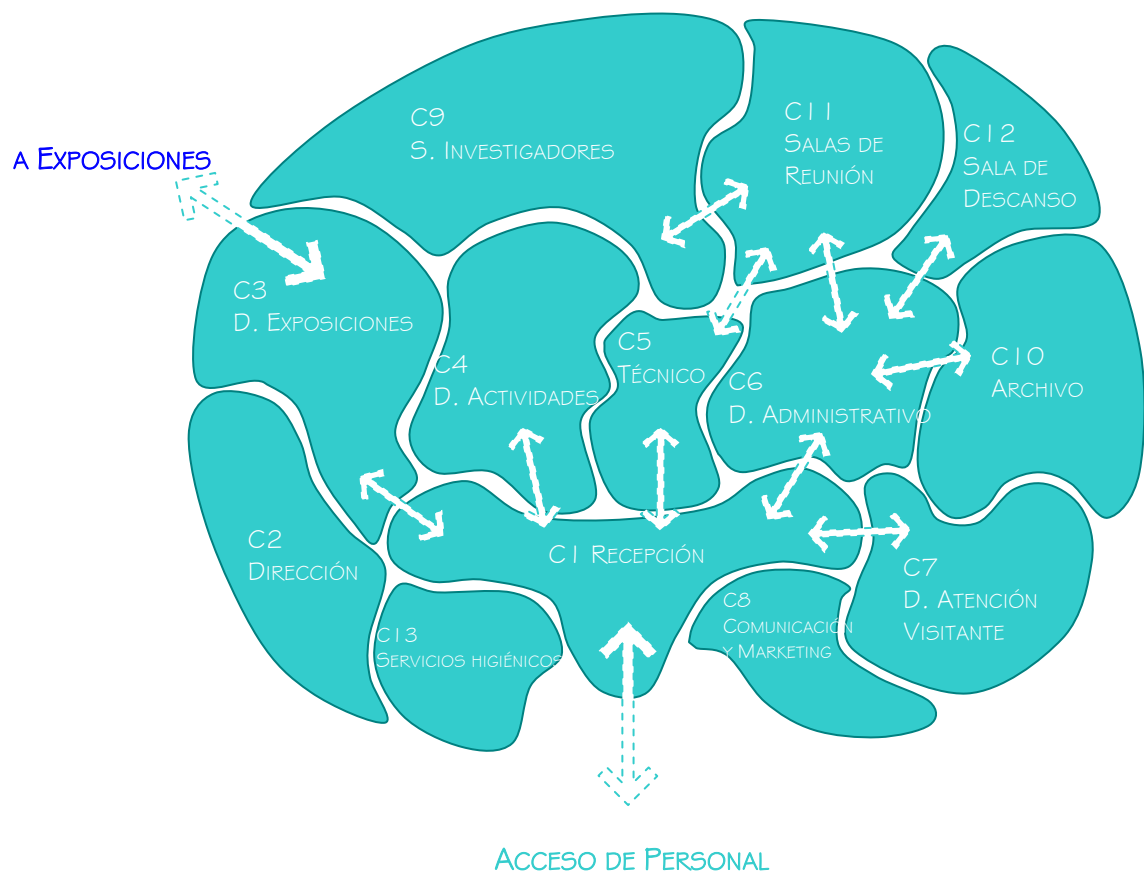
a Exposiciones

C9
S. Investigadores

C11
Salas de Reunión

C12
Sala de Descanso

C3
D. Exposiciones

C4
D. Actividades

C5
Técnico

C6
D. Administrativo

C10
Archivo

C2
Dirección

C1 Recepción

C7
D. Atención Visitante

C13
Servicios higiénicos

C8
Comunicación y Marketing

Acceso de Personal